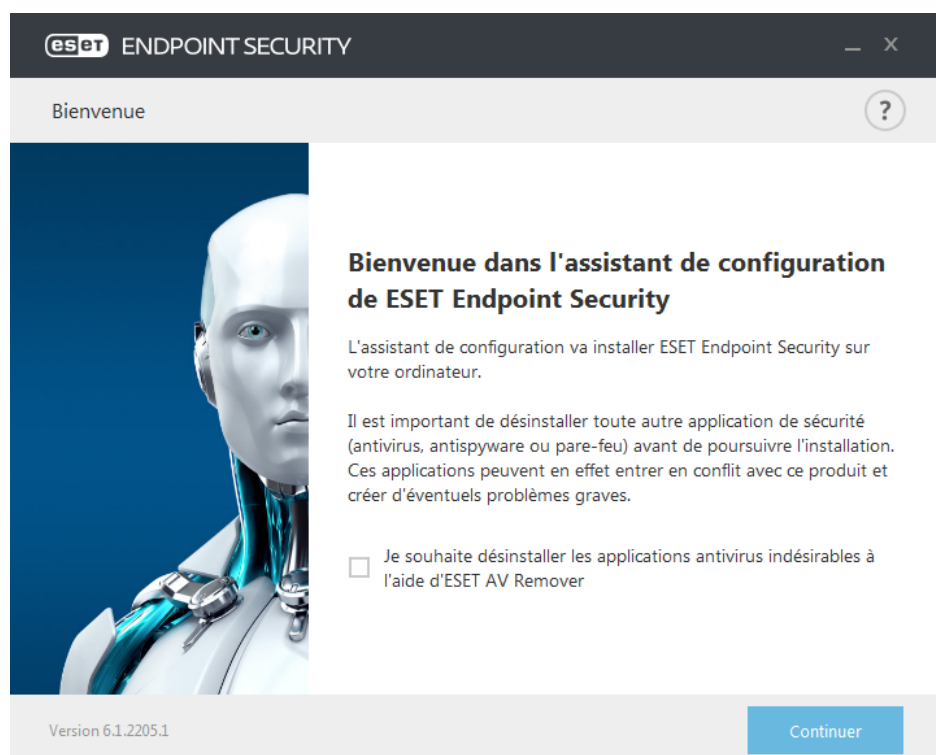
eset ENDPOINT SECURITY

_ ×

Bienvenue

?

Bienvenue dans l'assistant de configuration de ESET Endpoint Security

L'assistant de configuration va installer ESET Endpoint Security sur votre ordinateur.

Il est important de désinstaller toute autre application de sécurité (antivirus, antispyware ou pare-feu) avant de poursuivre l'installation. Ces applications peuvent en effet entrer en conflit avec ce produit et créer d'éventuels problèmes graves.

Je souhaite désinstaller les applications antivirus indésirables à l'aide d'ESET AV Remover

Version 6.1.2205.1

Continuer